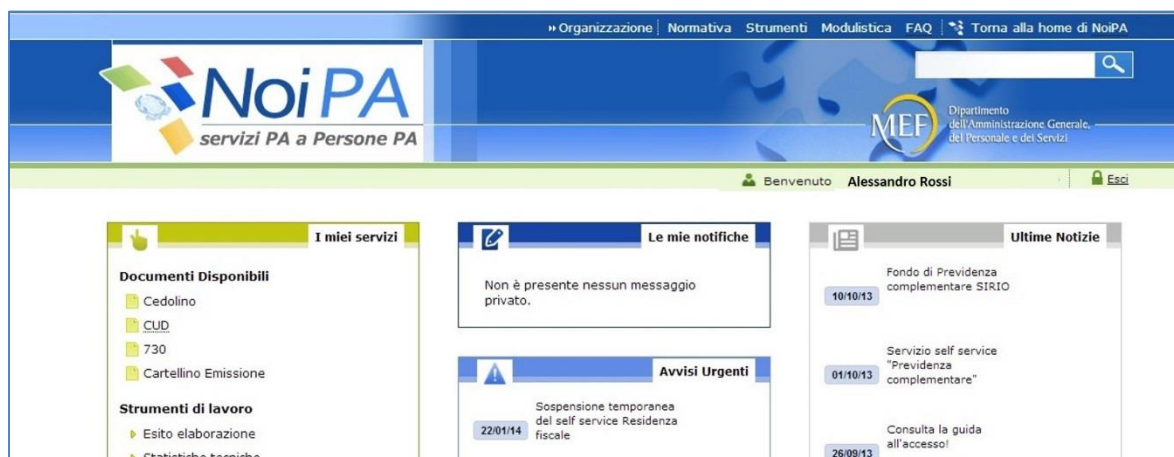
» Organizzazione | Normativa Strumenti Modulistica FAQ | Torna alla home di NoiPA

NoiPA
servizi PA a Persone PA

MEF Dipartimento dell'Amministrazione Generale, del Personale e dei Servizi

Benvenuto Alessandro Rossi

Esci

I miei servizi

Documenti Disponibili

Cedolino

CUD

730

Cartellino Emissione

Strumenti di lavoro

Esito elaborazione

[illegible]

Le mie notifiche

Non è presente nessun messaggio privato.

Avvisi Urgenti

22/01/14 Sospensione temporanea del self service Residenza fiscale

Ultime Notizie

10/10/13 Fondo di Previdenza complementare SIRIO

01/10/13 Servizio self service "Previdenza complementare"

26/09/13 Consulta la guida all'accesso!